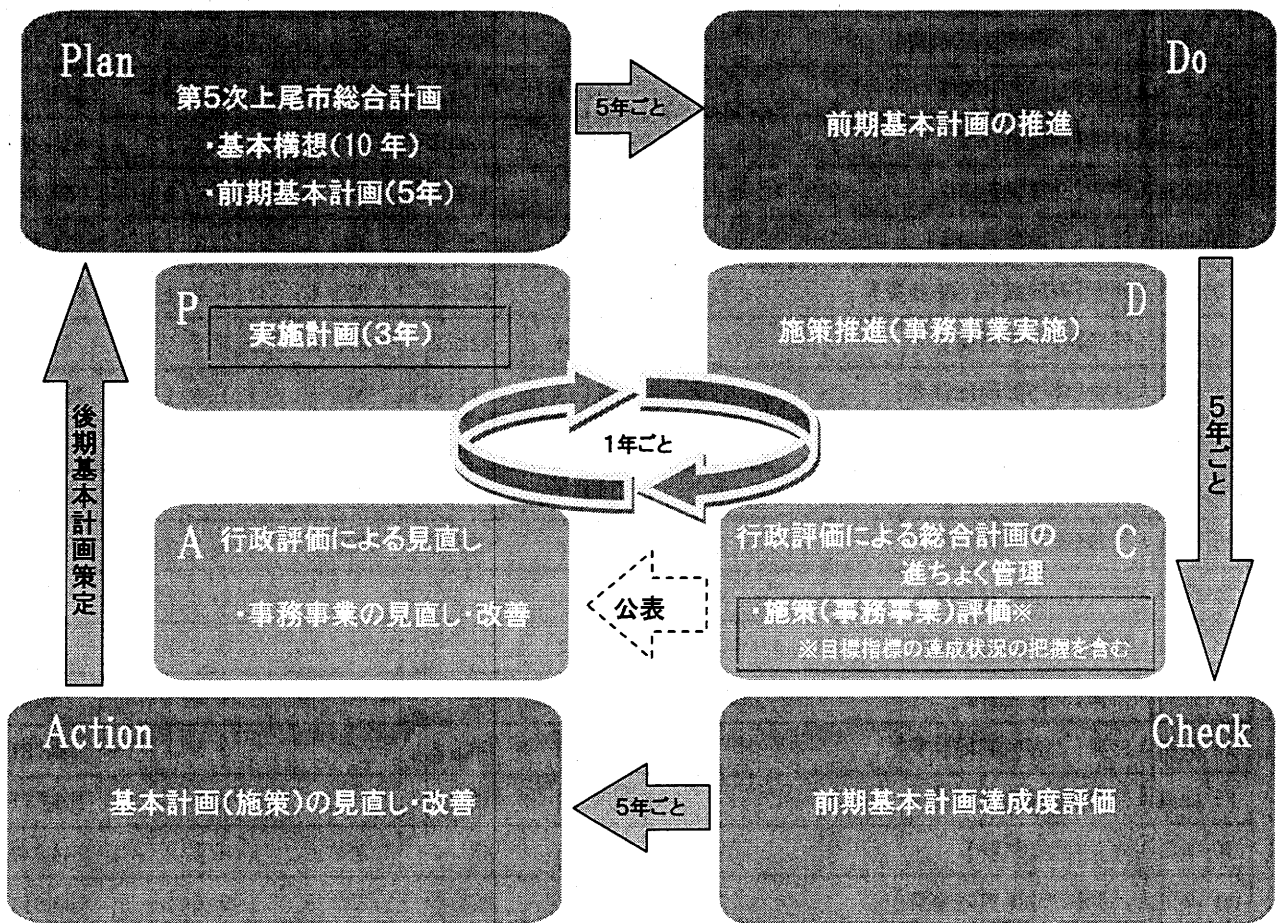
Plan
第5次上尾市総合計画
・基本構想(10 年)
・前期基本計画(5年)

5年ごと

Do
前期基本計画の推進

P
実施計画(3年)

D
施策推進(事務事業実施)

1年ごと

5年ごと

後期基本計画策定

A 行政評価による見直し
・事務事業の見直し・改善

公表

行政評価による総合計画の進ちょく管理
C
・施策(事務事業)評価※
※目標指標の達成状況の把握を含む

Action
基本計画(施策)の見直し・改善

5年ごと

Check
前期基本計画達成度評価